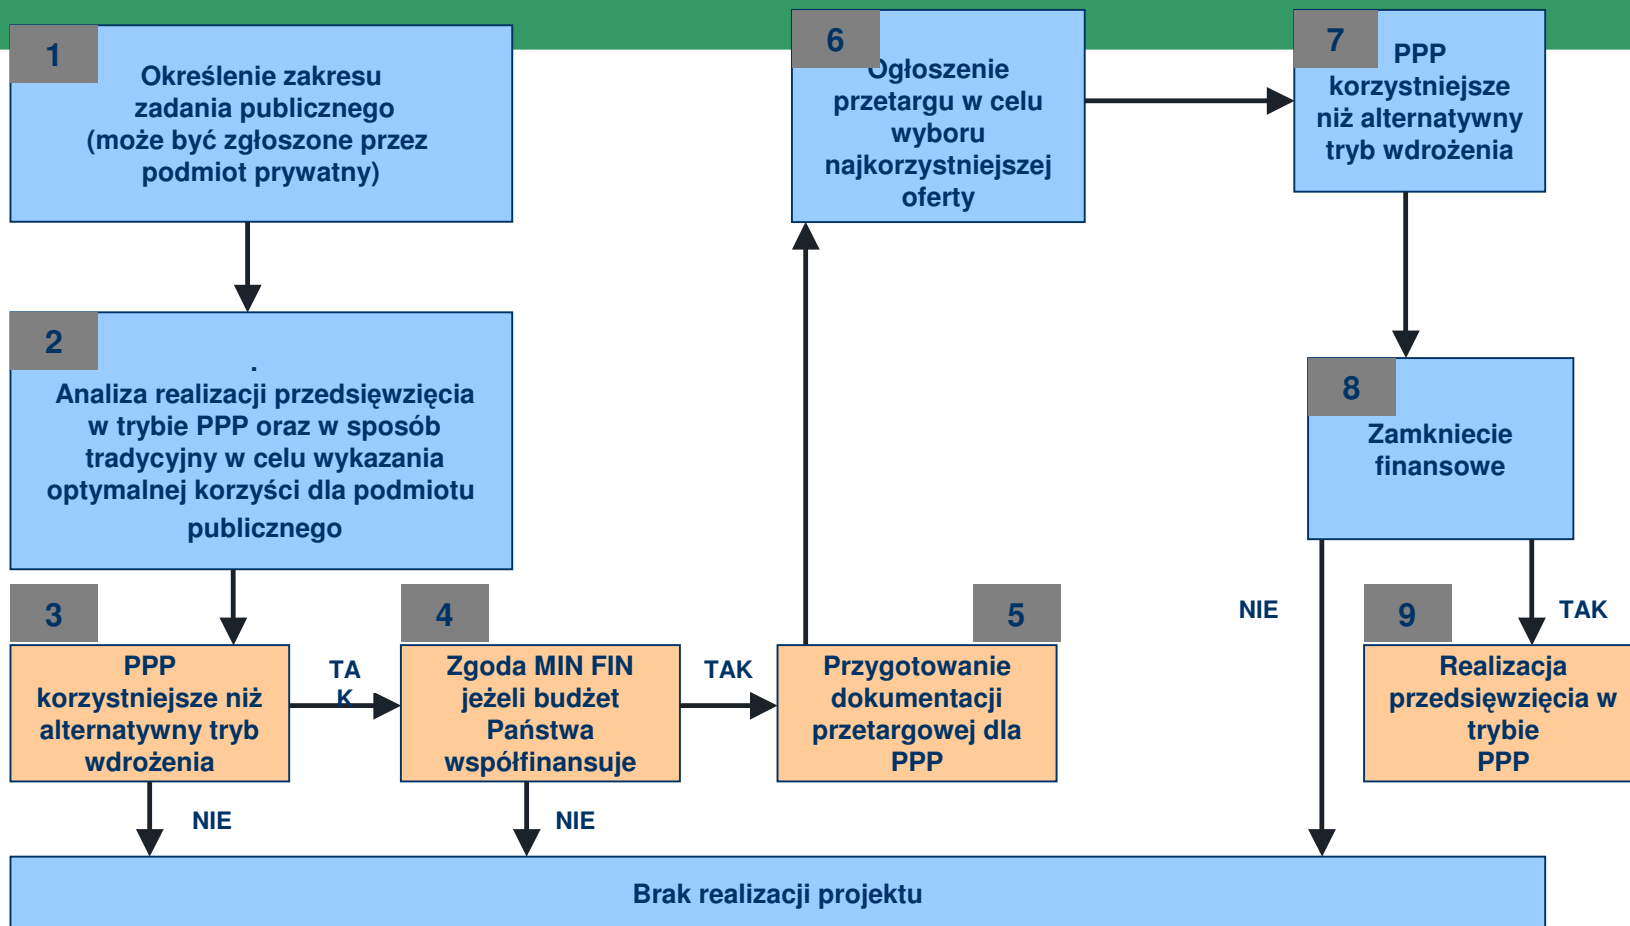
1
Określenie zakresu zadania publicznego (może być zgłoszone przez podmiot prywatny)

2
.
Analiza realizacji przedsięwzięcia w trybie PPP oraz w sposób tradycyjny w celu wykazania optymalnej korzyści dla podmiotu publicznego

3
PPP korzystniejsze niż alternatywny tryb wdrożenia

TA K

4
Zgoda MIN FIN jeżeli budżet Państwa współfinansuje

TAK

5
Przygotowanie dokumentacji przetargowej dla PPP

6
Ogłoszenie przetargu w celu wyboru najkorzystniejszej oferty

7
PPP korzystniejsze niż alternatywny tryb wdrożenia

8
Zamkniecie finansowe

NIE

9
TAK
Realizacja przedsięwzięcia w trybie PPP

NIE

NIE

Brak realizacji projektu